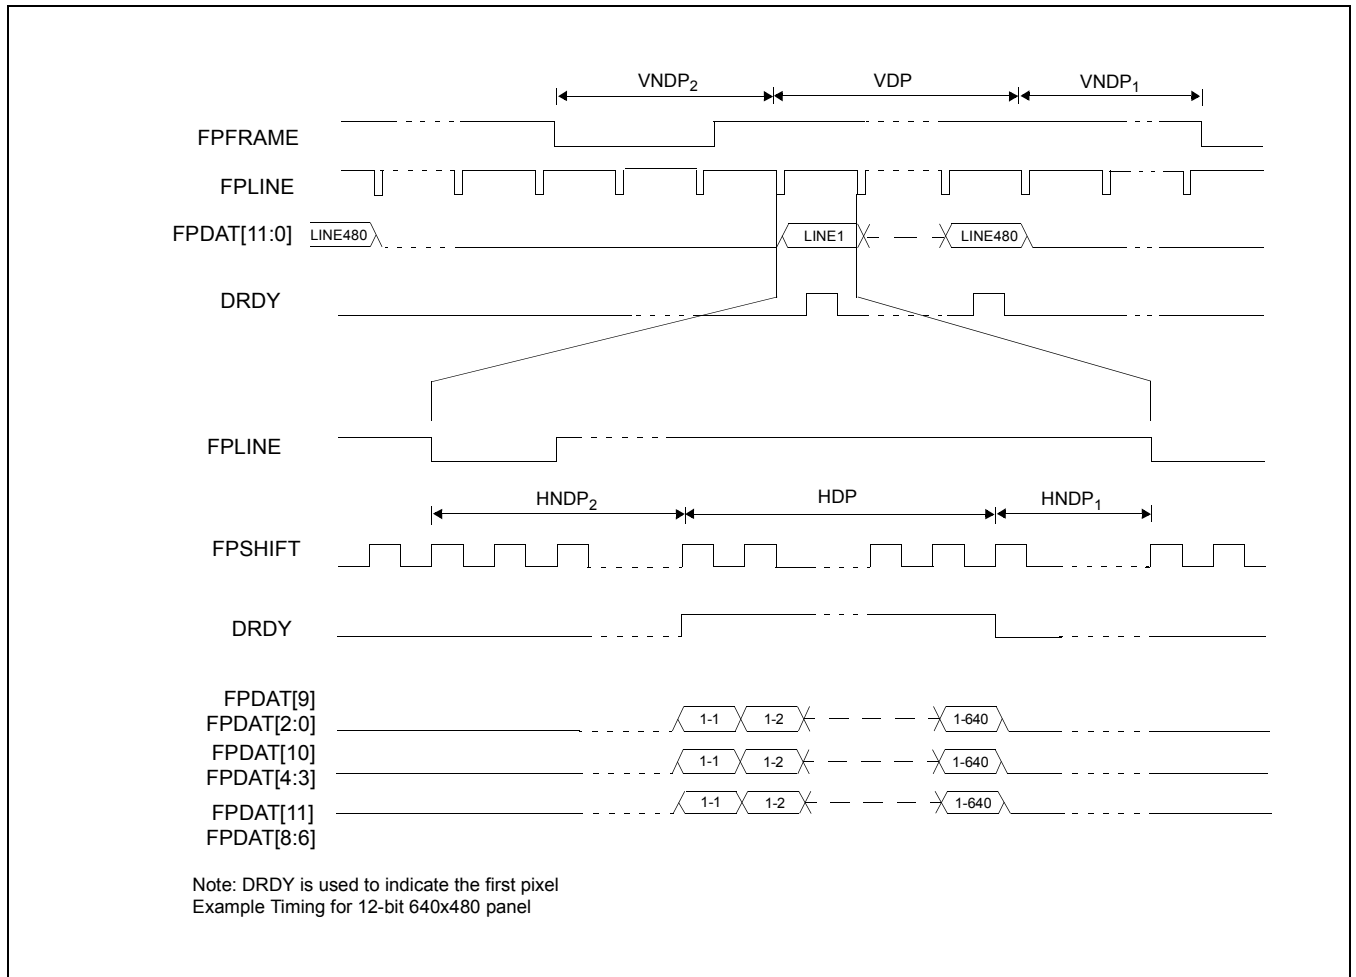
$VNDP_2$ VDP $VNDP_1$

FPFRAME

FPLINE

FPDAT[11:0] LINE480 LINE1 LINE480

DRDY

FPLINE

$HNDP_2$ HDP $HNDP_1$

FPSHIFT

DRDY

FPDAT[9]
FPDAT[2:0] 1-1 1-2 1-640

FPDAT[10]
FPDAT[4:3] 1-1 1-2 1-640

FPDAT[11]
FPDAT[8:6] 1-1 1-2 1-640

Note: DRDY is used to indicate the first pixel
Example Timing for 12-bit 640x480 panel